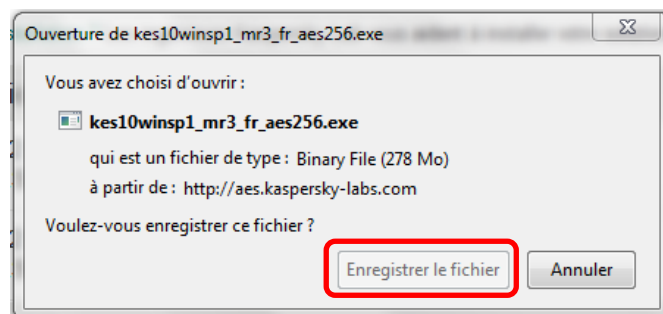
Ouverture de kes10winsp1_mr3_fr_aes256.exe

Vous avez choisi d'ouvrir :

kes10winsp1_mr3_fr_aes256.exe

qui est un fichier de type : Binary File (278 Mo)

à partir de : http://aes.kaspersky-labs.com

Voulez-vous enregistrer ce fichier ?

Enregistrer le fichier

Annuler